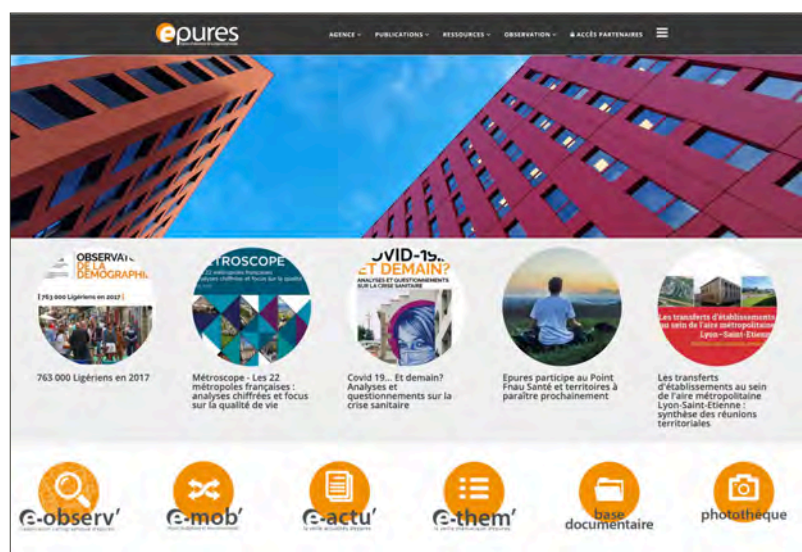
epures

AGENCE PUBLICATIONS RESSOURCES OBSERVATION ACCÈS PARTENAIRES

OBSERVA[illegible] DE LA DÉMOGRAPHI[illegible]
763 000 Ligériens en 2017

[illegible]TROSCOPE
22 métropoles françaises : analyses chiffrées et focus sur la qualité de vie

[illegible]OVID-19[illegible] ET DEMAIN?
ANALYSES ET QUESTIONNEMENTS SUR LA CRISE SANITAIRE

Les transferts d'établissements au sein de l'aire métropolitaine Lyon-Saint-Étienne

763 000 Ligériens en 2017

Métroscope - Les 22 métropoles françaises : analyses chiffrées et focus sur la qualité de vie

Covid 19... Et demain? Analyses et questionnements sur la crise sanitaire

Epures participe au Point Fnau Santé et territoires à paraître prochainement

Les transferts d'établissements au sein de l'aire métropolitaine Lyon-Saint-Étienne : synthèse des réunions territoriales

e-observ'

e-mob'

e-actu'

e-them'

base documentaire

photothèque